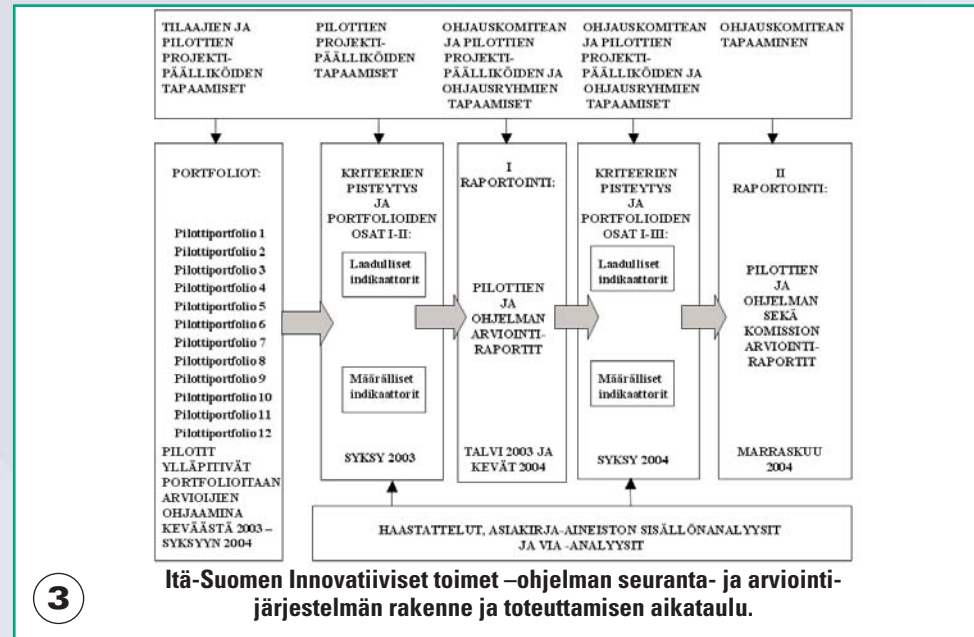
TILAAJIEN JA PILOTTIEN PROJEKTI-PÄÄLLIKÖIDEN TAPAAMISET

PILOTTIEN PROJEKTI-PÄÄLLIKÖIDEN TAPAAMISET

OHJAUSKOMITEAN JA PILOTTIEN PROJEKTI-PÄÄLLIKÖIDEN JA OHJAUSRYHMIEN TAPAAMISET

OHJAUSKOMITEAN JA PILOTTIEN PROJEKTI-PÄÄLLIKÖIDEN JA OHJAUSRYHMIEN TAPAAMISET

OHJAUSKOMITEAN TAPAAMINEN

PORTFOLIOT:

Pilottiportfolio 1
Pilottiportfolio 2
Pilottiportfolio 3
Pilottiportfolio 4
Pilottiportfolio 5
Pilottiportfolio 6
Pilottiportfolio 7
Pilottiportfolio 8
Pilottiportfolio 9
Pilottiportfolio 10
Pilottiportfolio 11
Pilottiportfolio 12

PILOTIT YLLÄPITIVÄT PORTFOLIOITAAN ARVIOIJIEN OHJAAMINA KEVÄÄSTÄ 2003 – SYKSYYN 2004

KRITEERIEN PISTEYTYS JA PORTFOLIOIDEN OSAT I-II:

Laadulliset indikaattorit

Määrälliset indikaattorit

SYKSY 2003

I RAPORTOINTI:

PILOTTIEN JA OHJELMAN ARVIOINTI-RAPORTIT

TALVI 2003 JA KEVÄT 2004

KRITEERIEN PISTEYTYS JA PORTFOLIOIDEN OSAT I-III:

Laadulliset indikaattorit

Määrälliset indikaattorit

SYKSY 2004

II RAPORTOINTI:

PILOTTIEN JA OHJELMAN SEKÄ KOMISSION ARVIOINTI-RAPORTIT

MARRASKUU 2004

HAASTATTELUT, ASIAKIRJA-AINEISTON SISÄLLÖNANALYYSIT JA VIA -ANALYYSIT

3

Itä-Suomen Innovatiiviset toimet –ohjelman seuranta- ja arviointijärjestelmän rakenne ja toteuttamisen aikataulu.